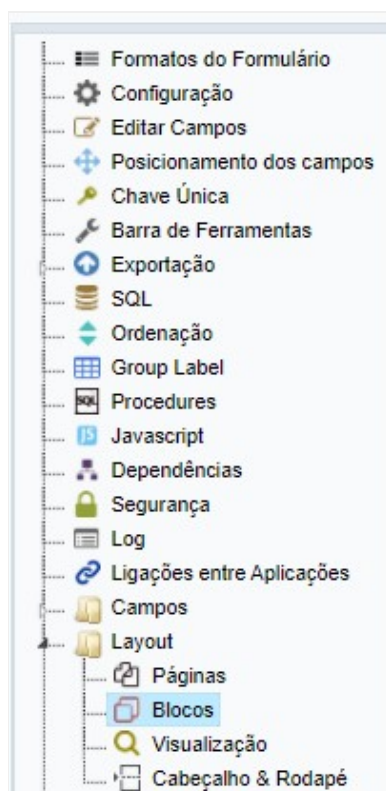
Formatos do Formulário
Configuração
Editar Campos
Posicionamento dos campos
Chave Única
Barra de Ferramentas
Exportação
SQL
Ordenação
Group Label
SQL Procedures
JS Javascript
Dependências
Segurança
Log
Ligações entre Aplicações
Campos
Layout
Páginas
Blocos
Visualização
Cabeçalho & Rodapé